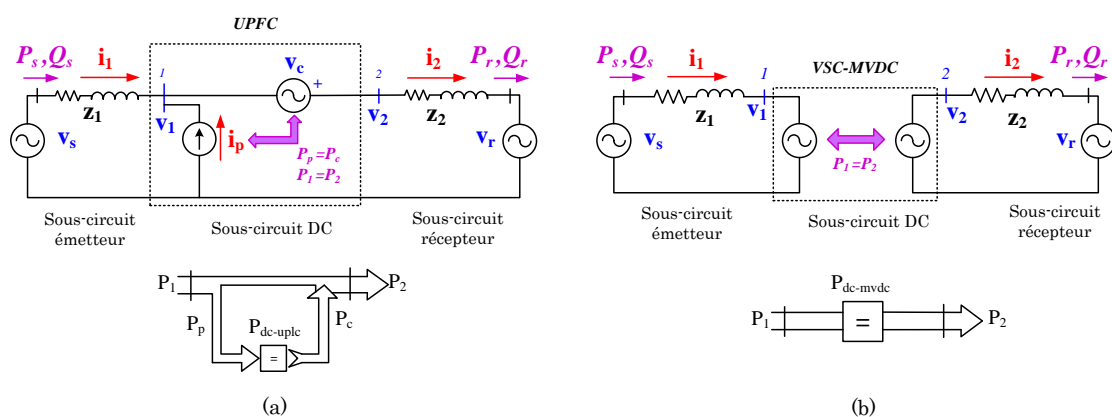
UPFC

$P_s, Q_s$ $\mathbf{i_1}$ 1 $\mathbf{v_c}$ + 2 $\mathbf{i_2}$ $P_r, Q_r$

$\mathbf{z_1}$ $\mathbf{v_1}$ $\mathbf{v_2}$ $\mathbf{z_2}$

$\mathbf{v_s}$ $\mathbf{i_p}$ $\mathbf{v_r}$

$P_p = P_c$
$P_1 = P_2$

Sous-circuit émetteur

Sous-circuit DC

Sous-circuit récepteur

$P_1$ $P_2$ $P_p$ $P_{dc\text{-}uplc}$ $P_c$ =

(a)

$P_s, Q_s$ $\mathbf{i_1}$ 1 VSC-MVDC 2 $\mathbf{i_2}$ $P_r, Q_r$

$\mathbf{z_1}$ $\mathbf{v_1}$ $\mathbf{v_2}$ $\mathbf{z_2}$

$\mathbf{v_s}$ $P_1 = P_2$ $\mathbf{v_r}$

Sous-circuit émetteur

Sous-circuit DC

Sous-circuit récepteur

$P_{dc\text{-}mvdc}$

$P_1$ = $P_2$

(b)